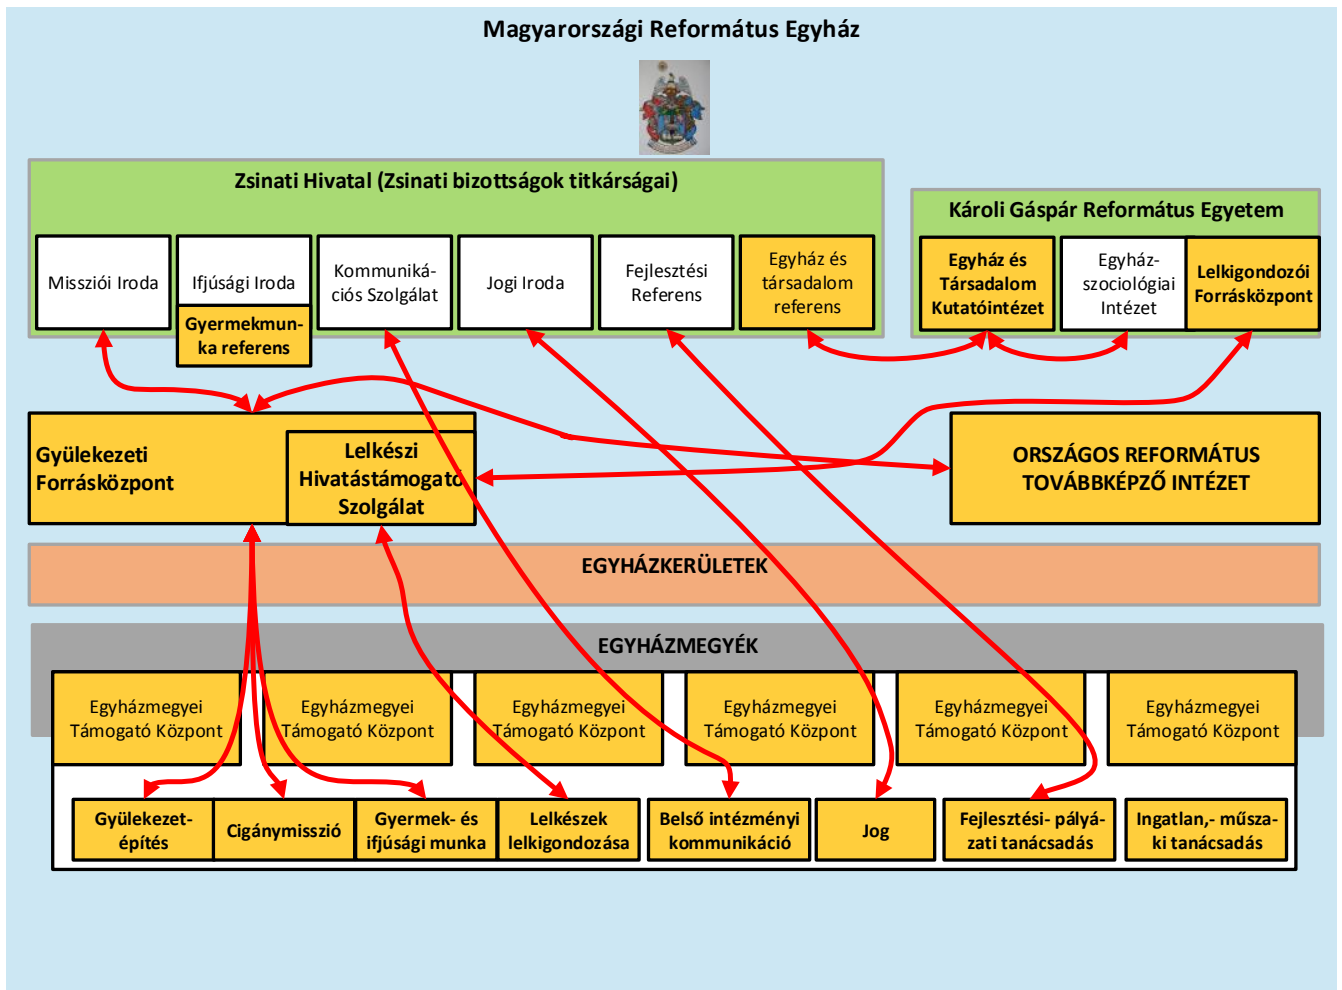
Magyarországi Református Egyház

Zsinati Hivatal (Zsinati bizottságok titkárságai)

Missziói Iroda

Ifjúsági Iroda

Gyermekmunka referens

Kommunikációs Szolgálat

Jogi Iroda

Fejlesztési Referens

Egyház és társadalom referens

Károli Gáspár Református Egyetem

Egyház és Társadalom Kutatóintézet

Egyházszociológiai Intézet

Lelkigondozói Forrásközpont

Gyülekezeti Forrásközpont

Lelkészi Hivatástámogató Szolgálat

ORSZÁGOS REFORMÁTUS TOVÁBBKÉPZŐ INTÉZET

EGYHÁZKERÜLETEK

EGYHÁZMEGYÉK

Egyházmegyei Támogató Központ

Egyházmegyei Támogató Központ

Egyházmegyei Támogató Központ

Egyházmegyei Támogató Központ

Egyházmegyei Támogató Központ

Egyházmegyei Támogató Központ

Gyülekezetépítés

Cigánymisszió

Gyermek- és ifjúsági munka

Lelkészek lelkigondozása

Belső intézményi kommunikáció

Jog

Fejlesztési- pályázati tanácsadás

Ingatlan,- műszaki tanácsadás